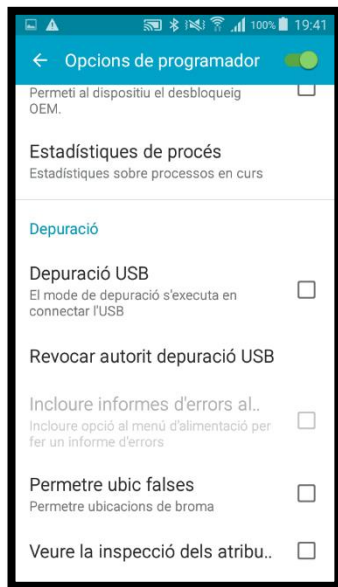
100% 19:41

← Opcions de programador

Permeti al dispositiu el desbloqueig OEM.

Estadístiques de procés
Estadístiques sobre processos en curs

Depuració

Depuració USB
El mode de depuració s'executa en connectar l'USB

Revocar autorit depuració USB

Incloure informes d'errors al..
Incloure opció al menú d'alimentació per fer un informe d'errors

Permetre ubic falses
Permetre ubicacions de broma

Veure la inspecció dels atribu..